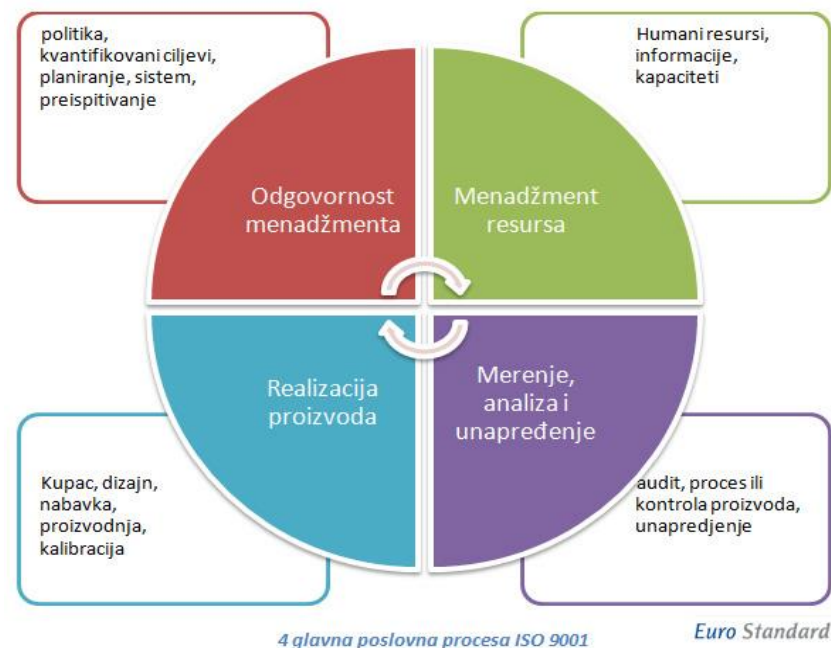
politika, kvantifikovani ciljevi, planiranje, sistem, preispitivanje

Humani resursi, informacije, kapaciteti

Odgovornost menadžmenta

Menadžment resursa

Realizacija proizvoda

Merenje, analiza i unapređenje

Kupac, dizajn, nabavka, proizvodnja, kalibracija

audit, proces ili kontrola proizvoda, unapredjenje

4 glavna poslovna procesa ISO 9001

Euro Standard